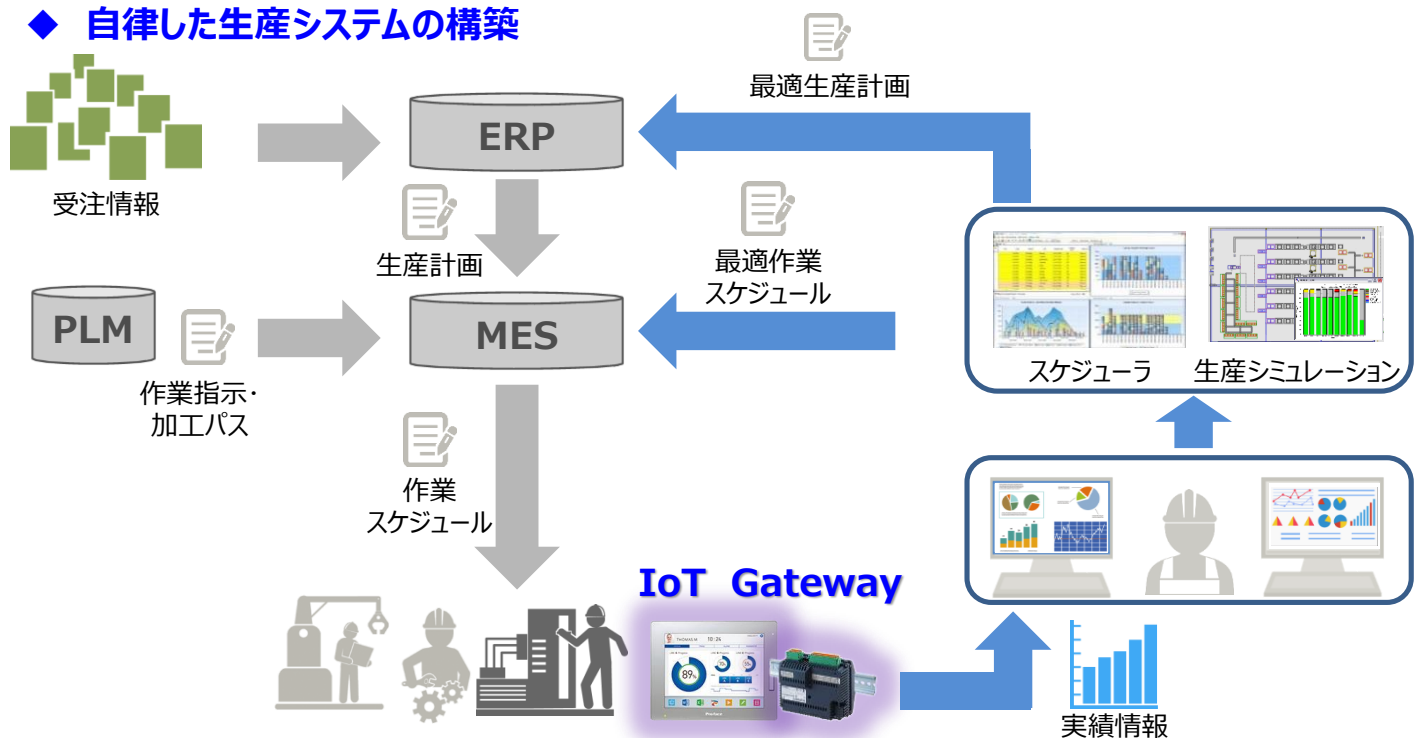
◆ 自律した生産システムの構築

最適生産計画

受注情報

ERP

生産計画

最適作業
スケジュール

PLM

MES

作業指示・
加工パス

作業
スケジュール

スケジューラ

生産シミュレーション

IoT Gateway

89%

実績情報